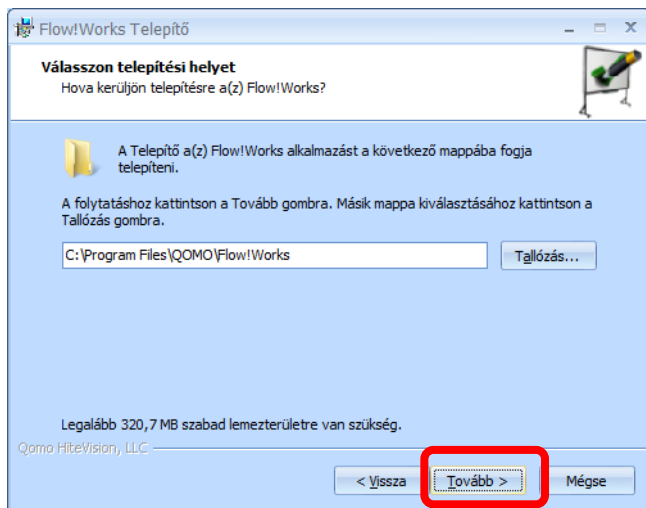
Flow!Works Telepítő

Válasszon telepítési helyet
Hova kerüljön telepítésre a(z) Flow!Works?

A Telepítő a(z) Flow!Works alkalmazást a következő mappába fogja telepíteni.

A folytatáshoz kattintson a Tovább gombra. Másik mappa kiválasztásához kattintson a Tallózás gombra.

C:\Program Files\QOMO\Flow!Works

Tallózás...

Legalább 320,7 MB szabad lemezterületre van szükség.

Qomo HiteVision, LLC

< Vissza

Tovább >

Mégse